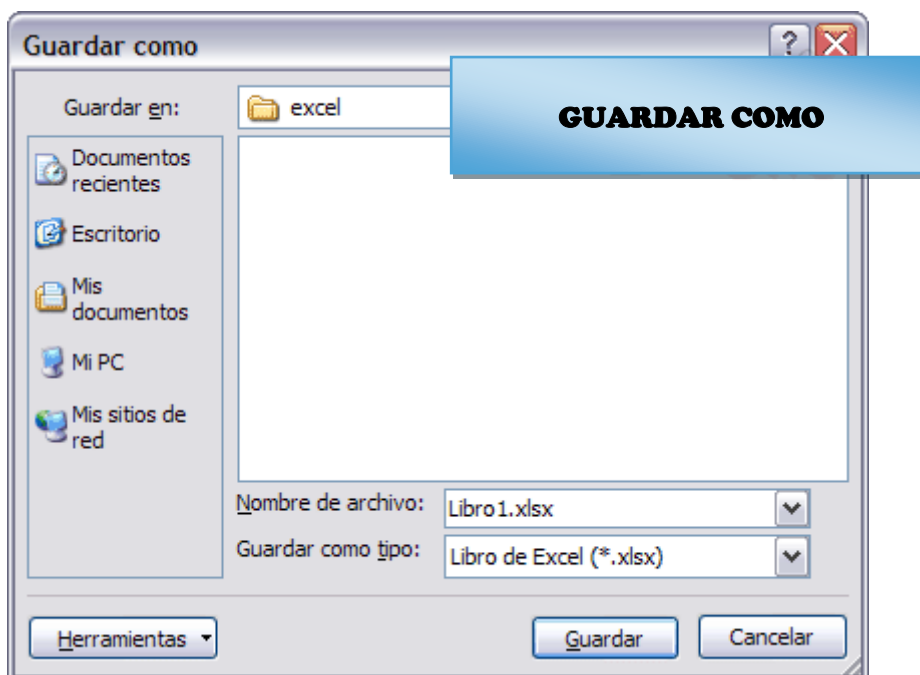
Guardar como

?

Guardar en: excel

GUARDAR COMO

Documentos recientes

Escritorio

Mis documentos

Mi PC

Mis sitios de red

Nombre de archivo: Libro1.xlsx

Guardar como tipo: Libro de Excel (*.xlsx)

Herramientas

Guardar

Cancelar